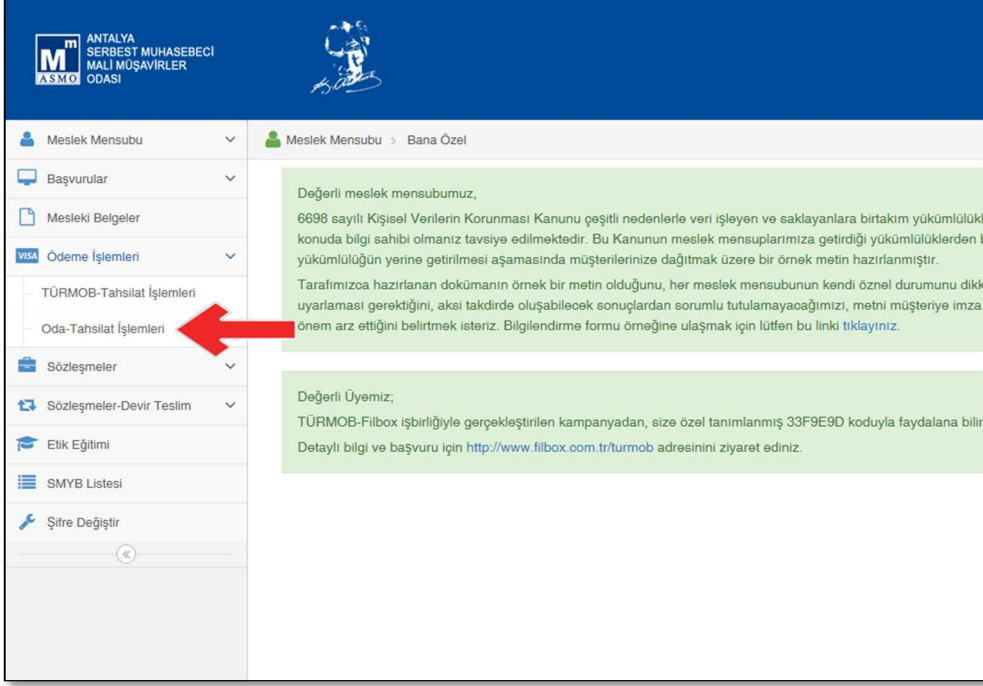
ANTALYA SERBEST MUHASEBECİ MALİ MÜŞAVİRLER ODASI
ASMO

Meslek Mensubu
Başvurular
Mesleki Belgeler
Ödeme İşlemleri
TÜRMOB-Tahsilat İşlemleri
Oda-Tahsilat İşlemleri
Sözleşmeler
Sözleşmeler-Devir Teslim
Etik Eğitimi
SMYB Listesi
Şifre Değiştir

Meslek Mensubu > Bana Özel

Değerli meslek mensubumuz,

6698 sayılı Kişisel Verilerin Korunması Kanunu çeşitli nedenlerle veri işleyen ve saklayanlara birtakım yükümlülükl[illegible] konuda bilgi sahibi olmanız tavsiye edilmektedir. Bu Kanunun meslek mensuplarımıza getirdiği yükümlülüklerden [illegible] yükümlülüğün yerine getirilmesi aşamasında müşterilerinize dağıtmak üzere bir örnek metin hazırlanmıştır.

Tarafımızca hazırlanan dokümanın örnek bir metin olduğunu, her meslek mensubunun kendi öznel durumunu dikk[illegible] uyarlaması gerektiğini, aksi takdirde oluşabilecek sonuçlardan sorumlu tutulamayacağımızı, metni müşteriye imza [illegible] önem arz ettiğini belirtmek isteriz. Bilgilendirme formu örneğine ulaşmak için lütfen bu linki tıklayınız.

Değerli Üyemiz;

TÜRMOB-Filbox işbirliğiyle gerçekleştirilen kampanyadan, size özel tanımlanmış 33F9E9D koduyla faydalana bilir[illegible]

Detaylı bilgi ve başvuru için http://www.filbox.com.tr/turmob adresini ziyaret ediniz.